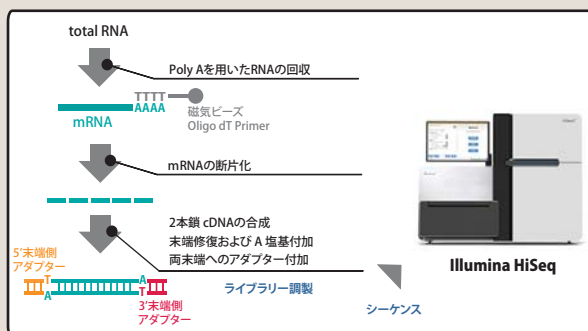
total RNA

Poly Aを用いたRNAの回収

TTTT
AAAA

磁気ビーズ
Oligo dT Primer

mRNA

mRNAの断片化

2本鎖 cDNAの合成
末端修復および A 塩基付加
両末端へのアダプター付加

5'末端側
アダプター

T
A

A
T

3'末端側
アダプター

ライブラリー調製

シーケンス

Illumina HiSeq